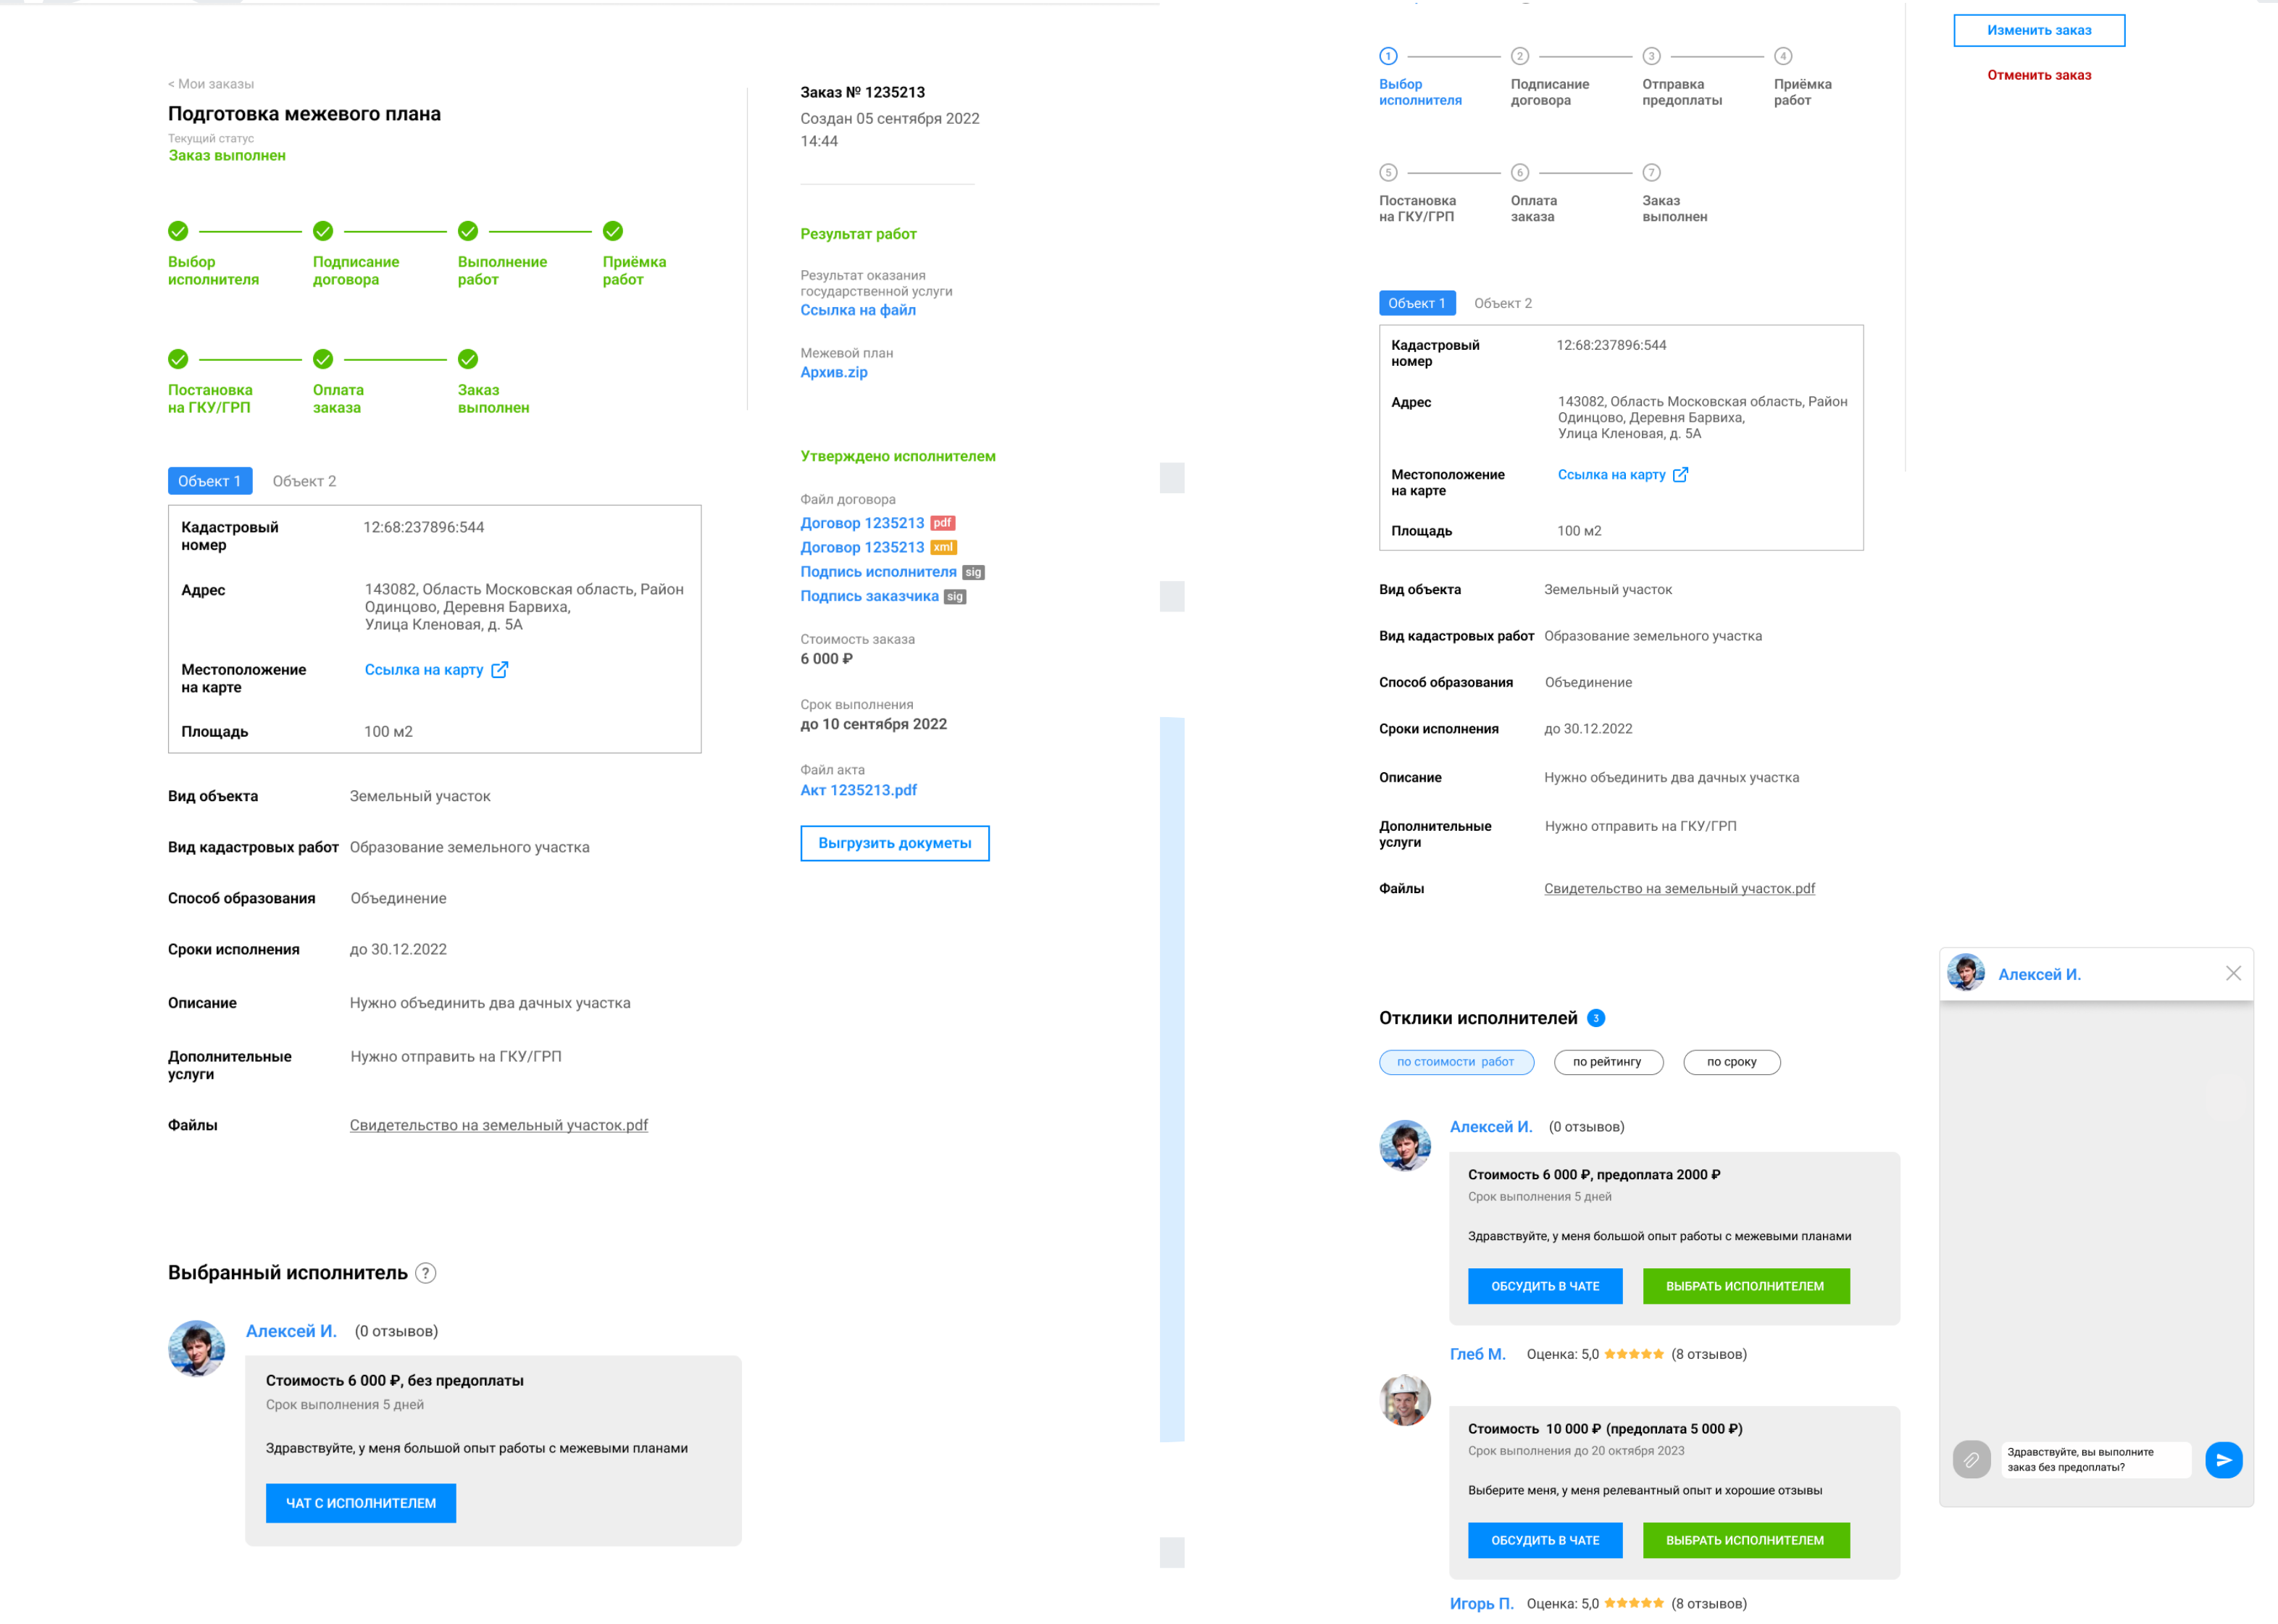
< Мои заказы

Подготовка межевого плана

Текущий статус
Заказ выполнен

Выбор исполнителя
Подписание договора
Выполнение работ
Приёмка работ

Постановка на ГКУ/ГРП
Оплата заказа
Заказ выполнен

Объект 1 Объект 2

| | |
|---|---|
| Кадастровый номер | 12:68:237896:544 |
| Адрес | 143082, Область Московская область, Район Одинцово, Деревня Барвиха, Улица Кленовая, д. 5А |
| Местоположение на карте | Ссылка на карту |
| Площадь | 100 м2 |

| | |
|---|---|
| Вид объекта | Земельный участок |
| Вид кадастровых работ | Образование земельного участка |
| Способ образования | Объединение |
| Сроки исполнения | до 30.12.2022 |
| Описание | Нужно объединить два дачных участка |
| Дополнительные услуги | Нужно отправить на ГКУ/ГРП |
| Файлы | Свидетельство на земельный участок.pdf |

Выбранный исполнитель ?

Алексей И. (0 отзывов)

Стоимость 6 000 ₽, без предоплаты
Срок выполнения 5 дней

Здравствуйте, у меня большой опыт работы с межевыми планами

ЧАТ С ИСПОЛНИТЕЛЕМ

Заказа № 1235213
Создан 05 сентября 2022 14:44

Результат работ

Результат оказания государственной услуги
Ссылка на файл

Межевой план
Архив.zip

Утверждено исполнителем

Файл договора
Договор 1235213 pdf
Договор 1235213 xml
Подпись исполнителя sig
Подпись заказчика sig

Стоимость заказа
6 000 ₽

Срок выполнения
до 10 сентября 2022

Файл акта
Акт 1235213.pdf

Выгрузить докуметы

1 Выбор исполнителя
2 Подписание договора
3 Отправка предоплаты
4 Приёмка работ
5 Постановка на ГКУ/ГРП
6 Оплата заказа
7 Заказ выполнен

Изменить заказ
Отменить заказ

Объект 1 Объект 2

| | |
|---|---|
| Кадастровый номер | 12:68:237896:544 |
| Адрес | 143082, Область Московская область, Район Одинцово, Деревня Барвиха, Улица Кленовая, д. 5А |
| Местоположение на карте | Ссылка на карту |
| Площадь | 100 м2 |

| | |
|---|---|
| Вид объекта | Земельный участок |
| Вид кадастровых работ | Образование земельного участка |
| Способ образования | Объединение |
| Сроки исполнения | до 30.12.2022 |
| Описание | Нужно объединить два дачных участка |
| Дополнительные услуги | Нужно отправить на ГКУ/ГРП |
| Файлы | Свидетельство на земельный участок.pdf |

Отклики исполнителей 3

по стоимости работ по рейтингу по сроку

Алексей И. (0 отзывов)

Стоимость 6 000 ₽, предоплата 2000 ₽
Срок выполнения 5 дней

Здравствуйте, у меня большой опыт работы с межевыми планами

ОБСУДИТЬ В ЧАТЕ ВЫБРАТЬ ИСПОЛНИТЕЛЕМ

Глеб М. Оценка: 5,0 (8 отзывов)

Стоимость 10 000 ₽ (предоплата 5 000 ₽)
Срок выполнения до 20 октября 2023

Выберите меня, у меня релевантный опыт и хорошие отзывы

ОБСУДИТЬ В ЧАТЕ ВЫБРАТЬ ИСПОЛНИТЕЛЕМ

Игорь П. Оценка: 5,0 (8 отзывов)

Алексей И.

Здравствуйте, вы выполните заказ без предоплаты?